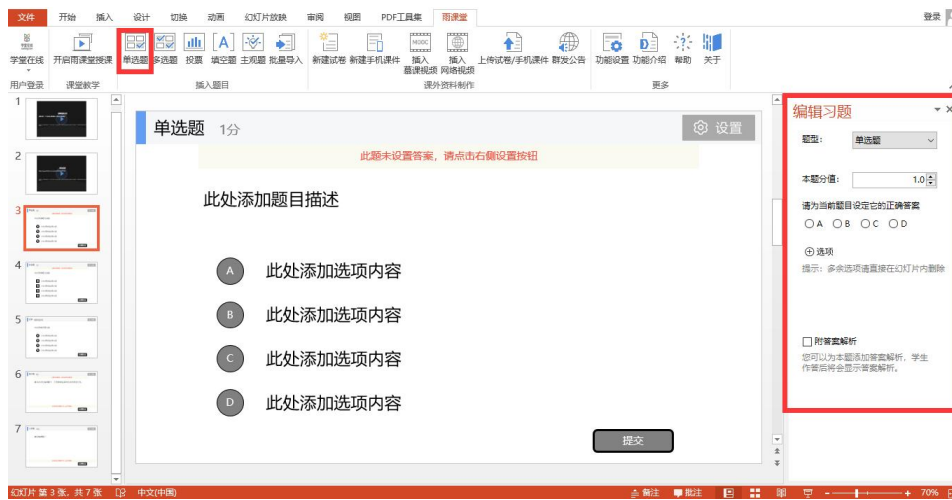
文件 开始 插入 设计 切换 动画 幻灯片放映 审阅 视图 PDF工具集 雨课堂

登录

学堂在线 开启雨课堂授课 单选题 多选题 投票 填空题 主观题 批量导入 新建试卷 新建手机课件 插入慕课视频 插入网络视频 上传试卷/手机课件 群发公告 功能设置 功能介绍 帮助 关于

用户登录 课堂教学 插入题目 课外资料制作 更多

1
2
3
4
5
6
7

单选题 1分

设置

此题未设置答案，请点击右侧设置按钮

此处添加题目描述

A 此处添加选项内容

B 此处添加选项内容

C 此处添加选项内容

D 此处添加选项内容

提交

编辑习题

题型： 单选题

本题分值： 1.0

请为当前题目设定它的正确答案

A B C D

选项

提示：多余选项请直接在幻灯片内删除

附答案解析

您可以为本题添加答案解析，学生作答后将会显示答案解析。

幻灯片 第 3 张，共 7 张 中文(中国) 备注 批注 70%